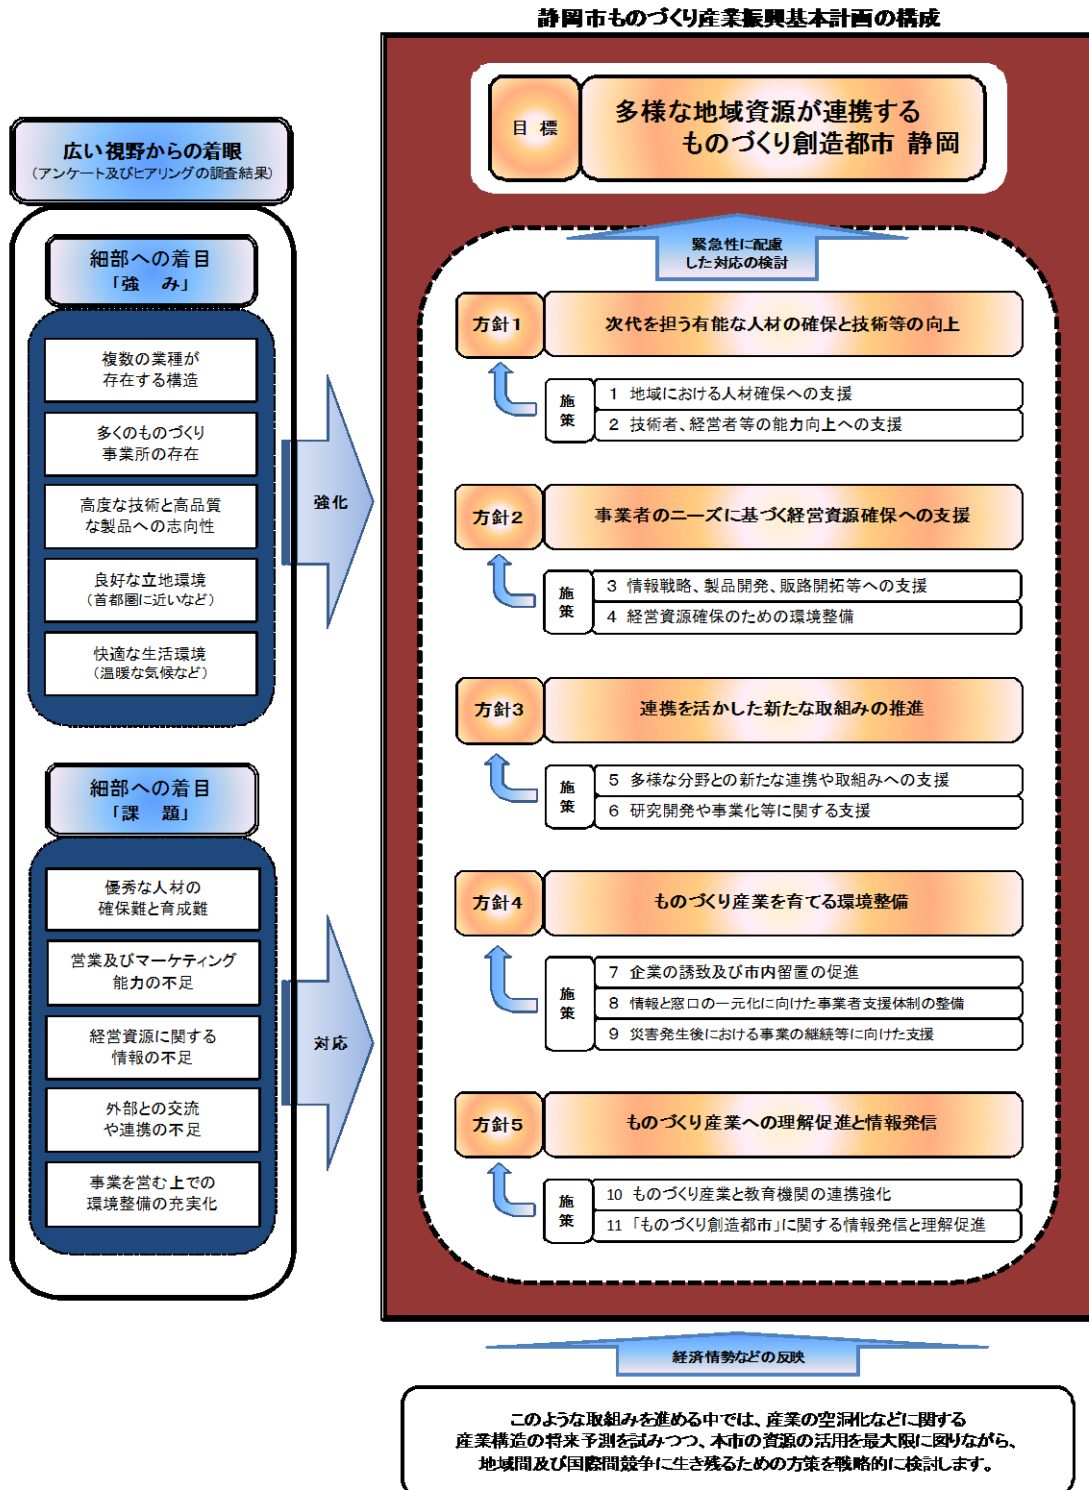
静岡市ものづくり産業振興基本計画の構成

広い視野からの着眼
（アンケート及びヒアリングの調査結果）

細部への着目
「強　み」

複数の業種が存在する構造

多くのものづくり事業所の存在

高度な技術と高品質な製品への志向性

良好な立地環境
（首都圏に近いなど）

快適な生活環境
（温暖な気候など）

強化

細部への着目
「課　題」

優秀な人材の確保難と育成難

営業及びマーケティング能力の不足

経営資源に関する情報の不足

外部との交流や連携の不足

事業を営む上での環境整備の充実化

対応

目　標

多様な地域資源が連携する
ものづくり創造都市　静岡

緊急性に配慮した対応の検討

方針１　次代を担う有能な人材の確保と技術等の向上
施策
1　地域における人材確保への支援
2　技術者、経営者等の能力向上への支援

方針２　事業者のニーズに基づく経営資源確保への支援
施策
3　情報戦略、製品開発、販路開拓等への支援
4　経営資源確保のための環境整備

方針３　連携を活かした新たな取組みの推進
施策
5　多様な分野との新たな連携や取組みへの支援
6　研究開発や事業化等に関する支援

方針４　ものづくり産業を育てる環境整備
施策
7　企業の誘致及び市内留置の促進
8　情報と窓口の一元化に向けた事業者支援体制の整備
9　災害発生後における事業の継続等に向けた支援

方針５　ものづくり産業への理解促進と情報発信
施策
10　ものづくり産業と教育機関の連携強化
11　「ものづくり創造都市」に関する情報発信と理解促進

経済情勢などの反映

このような取組みを進める中では、産業の空洞化などに関する産業構造の将来予測を試みつつ、本市の資源の活用を最大限に図りながら、地域間及び国際間競争に生き残るための方策を戦略的に検討します。